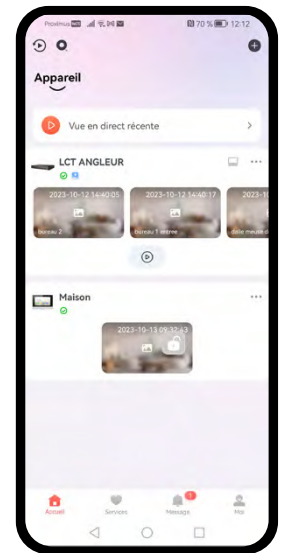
Proximus 70 % 12:12

Appareil

Vue en direct récente

LCT ANGLEUR

2023-10-12 14:40:05
bureau 2

2023-10-12 14:40:17
bureau 1 entrée

2023-10-1
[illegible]

Maison

2023-10-13 09:32:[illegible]

Accueil
Services
Message
Moi